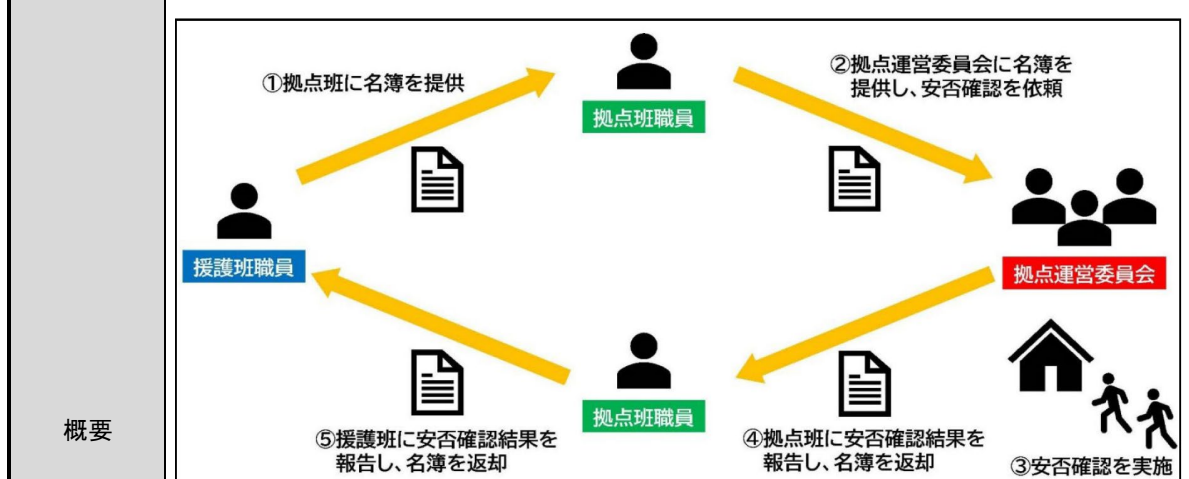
概要

①拠点班に名簿を提供

拠点班職員

②拠点運営委員会に名簿を提供し、安否確認を依頼

援護班職員

拠点運営委員会

拠点班職員

⑤援護班に安否確認結果を報告し、名簿を返却

④拠点班に安否確認結果を報告し、名簿を返却

③安否確認を実施